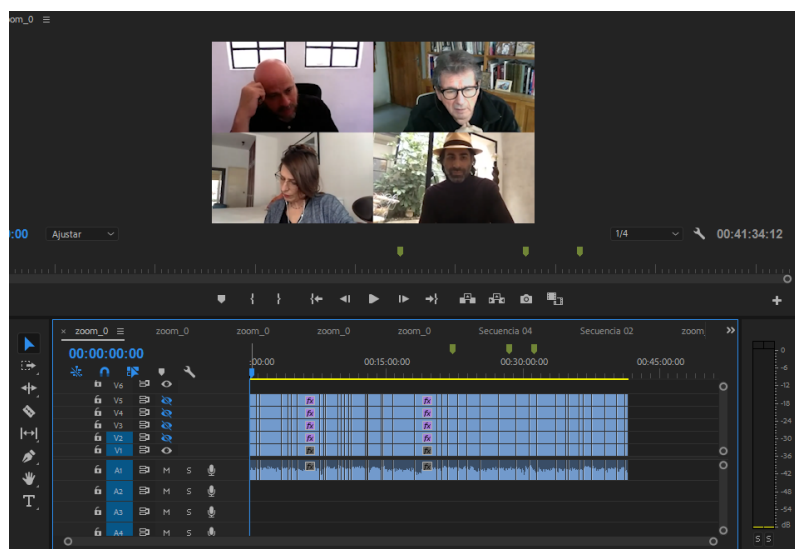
om_0 ≡

:00 Ajustar

1/4 00:41:34:12

× zoom_0 ≡ zoom_0 zoom_0 zoom_0 zoom_0 Secuencia 04 Secuencia 02 zoom

00:00:00:00

:00:00 00:15:00:00 00:30:00:00 00:45:00:00

V6
V5
V4
V3
V2 V2
V1 V1

A1 A1 M S
A2 M S
A3 M S
A4 M S

fx fx fx fx fx fx

0
-6
-12
-18
-24
-30
-36
-42
-48
-54
dB

S S